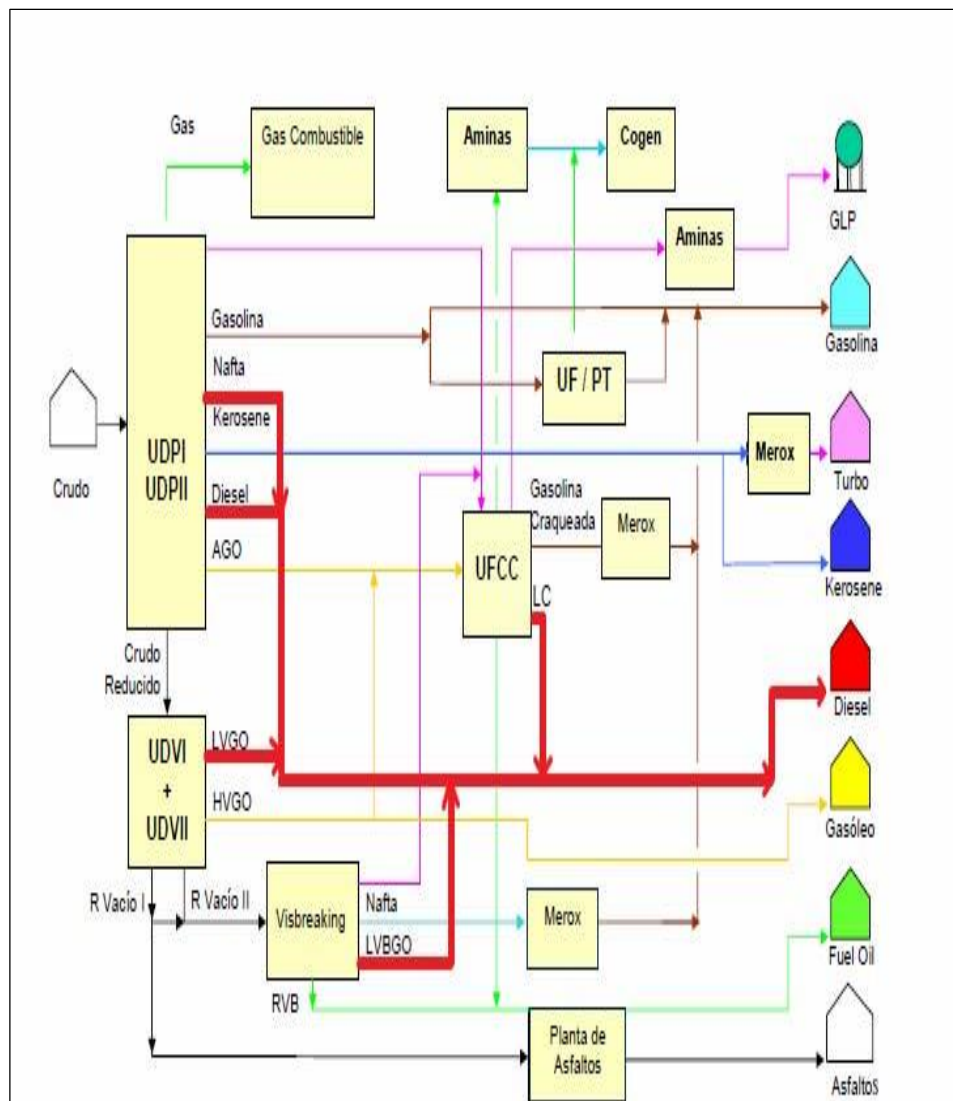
Gas
Gas Combustible
Aminas
Cogen
GLP
Aminas
Gasolina
Gasolina
Nafta
UF / PT
Kerosene
Crudo
UDPI
UDPII
Merox
Turbo
Diesel
Gasolina Craqueada
Merox
Kerosene
AGO
UFCC
LC
Crudo Reducido
Diesel
UDVI
+
UDVII
LVGO
HVGO
Gasóleo
R Vacío I
R Vacío II
Visbreaking
Nafta
LVBGO
Merox
Fuel Oil
RVB
Planta de Asfaltos
Asfaltos